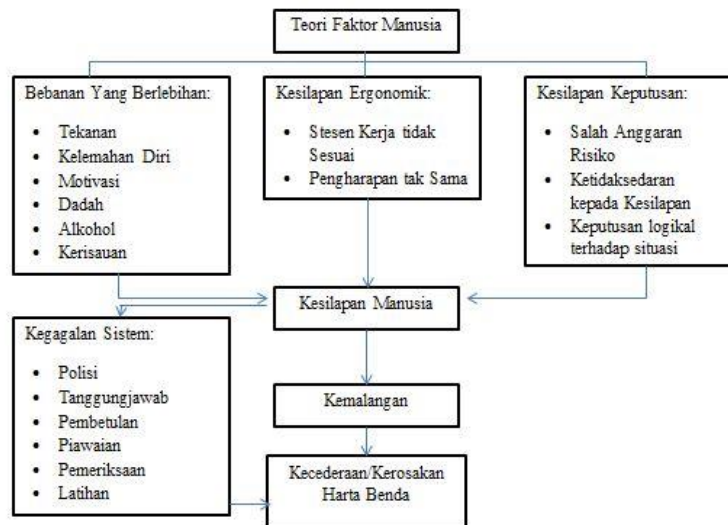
Teori Faktor Manusia

Bebanan Yang Berlebihan:
- Tekanan
- Kelemahan Diri
- Motivasi
- Dadah
- Alkohol
- Kerisauan

Kesilapan Ergonomik:
- Stesen Kerja tidak Sesuai
- Pengharapan tak Sama

Kesilapan Keputusan:
- Salah Anggaran Risiko
- Ketidaksedaran kepada Kesilapan
- Keputusan logikal terhadap situasi

Kesilapan Manusia

Kegagalan Sistem:
- Polisi
- Tanggungjawab
- Pembetulan
- Piawaian
- Pemeriksaan
- Latihan

Kemalangan

Kecederaan/Kerosakan Harta Benda